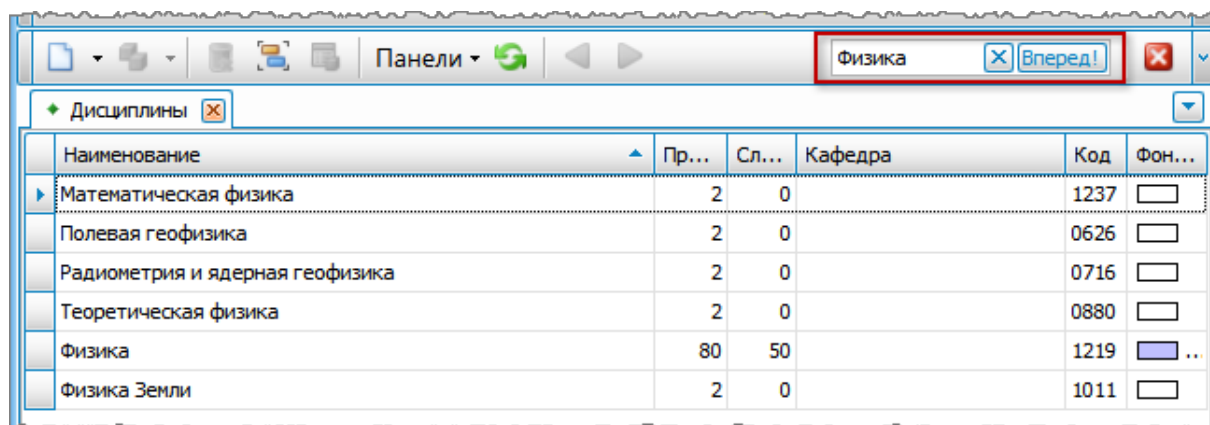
Панели

Физика

Вперед!

Дисциплины

| Наименование | Пр... | Сл... | Кафедра | Код | Фон... |
|---|---|---|---|---|---|
| Математическая физика | 2 | 0 | | 1237 | |
| Полевая геофизика | 2 | 0 | | 0626 | |
| Радиометрия и ядерная геофизика | 2 | 0 | | 0716 | |
| Теоретическая физика | 2 | 0 | | 0880 | |
| Физика | 80 | 50 | | 1219 | .. |
| Физика Земли | 2 | 0 | | 1011 | |